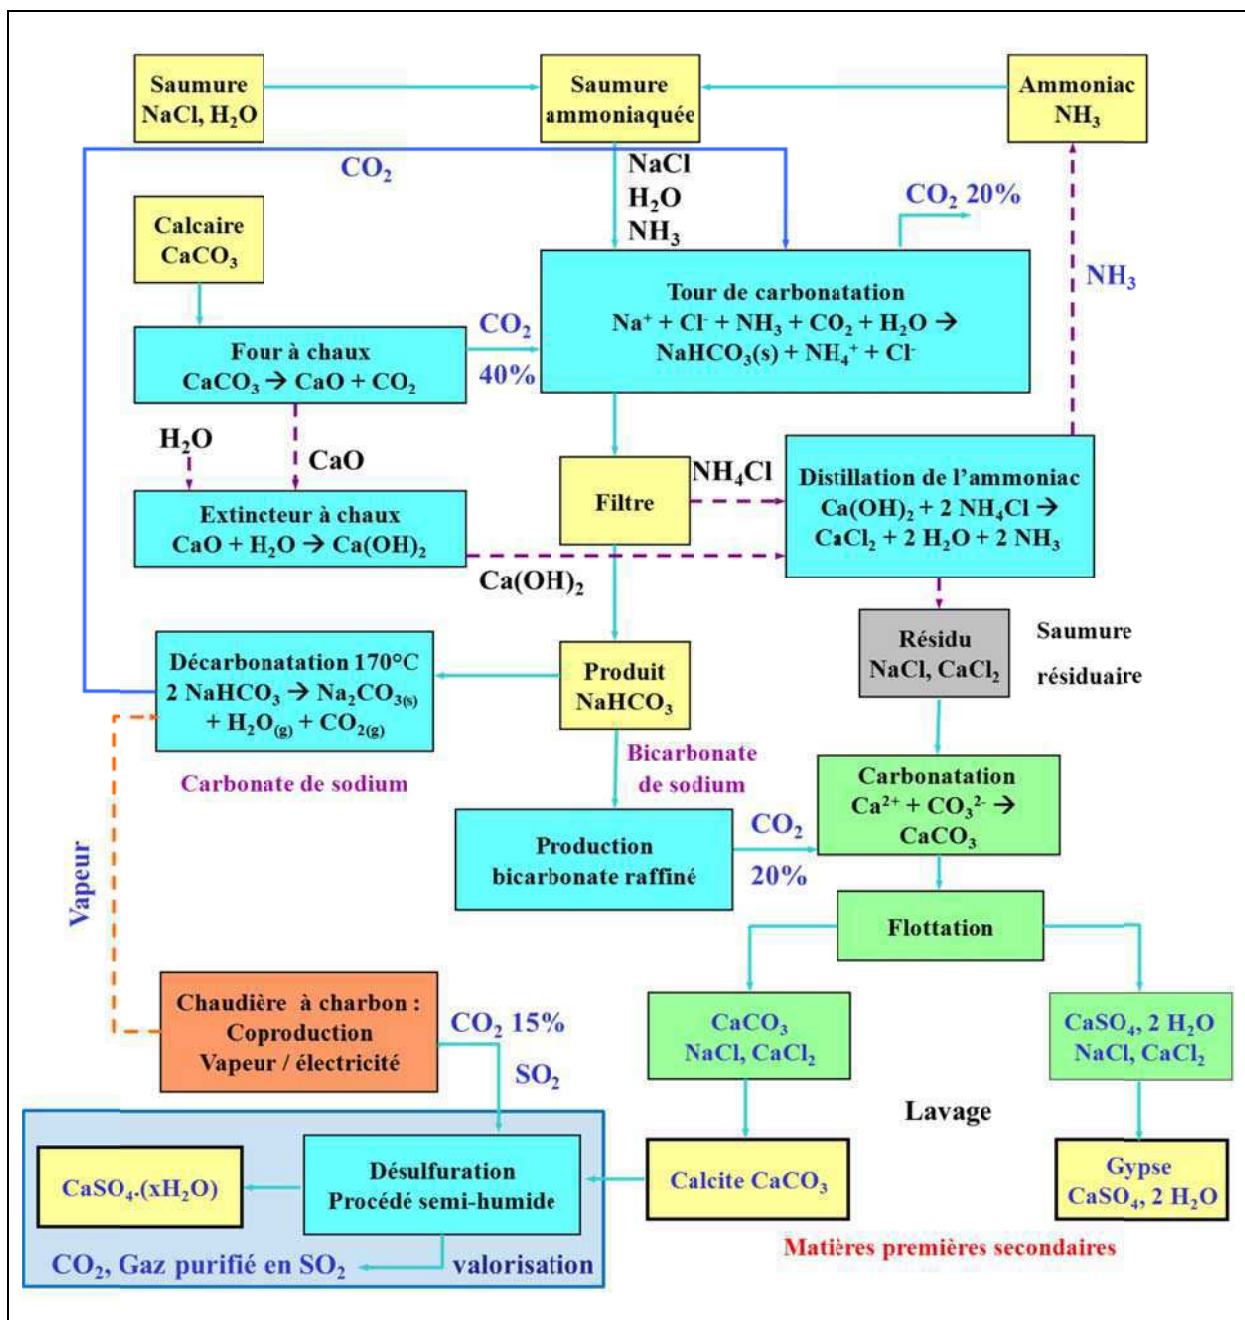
Saumure
NaCl, $H_2O$

Saumure ammoniaquée

Ammoniac
$NH_3$

$CO_2$

NaCl
$H_2O$
$NH_3$

$CO_2$ 20%

Calcaire
$CaCO_3$

$NH_3$

Tour de carbonatation
$Na^+ + Cl^- + NH_3 + CO_2 + H_2O \rightarrow NaHCO_3(s) + NH_4^+ + Cl^-$

$CO_2$
40%

Four à chaux
$CaCO_3 \rightarrow CaO + CO_2$

$H_2O$

CaO

Filtre

$NH_4Cl$

Distillation de l'ammoniac
$Ca(OH)_2 + 2\ NH_4Cl \rightarrow CaCl_2 + 2\ H_2O + 2\ NH_3$

Extincteur à chaux
$CaO + H_2O \rightarrow Ca(OH)_2$

$Ca(OH)_2$

Résidu
NaCl, $CaCl_2$

Saumure résiduaire

Décarbonatation 170°C
$2\ NaHCO_3 \rightarrow Na_2CO_{3(s)} + H_2O_{(g)} + CO_{2(g)}$

Produit
$NaHCO_3$

Carbonate de sodium

Bicarbonate de sodium

Carbonatation
$Ca^{2+} + CO_3^{2-} \rightarrow CaCO_3$

Production bicarbonate raffiné

$CO_2$
20%

Vapeur

Flottation

Chaudière à charbon : Coproduction Vapeur / électricité

$CO_2$ 15%
$SO_2$

$CaCO_3$
NaCl, $CaCl_2$

$CaSO_4$, 2 $H_2O$
NaCl, $CaCl_2$

Lavage

$CaSO_4.(xH_2O)$

Désulfuration
Procédé semi-humide

Calcite $CaCO_3$

Gypse
$CaSO_4$, 2 $H_2O$

$CO_2$, Gaz purifié en $SO_2$

valorisation

Matières premières secondaires